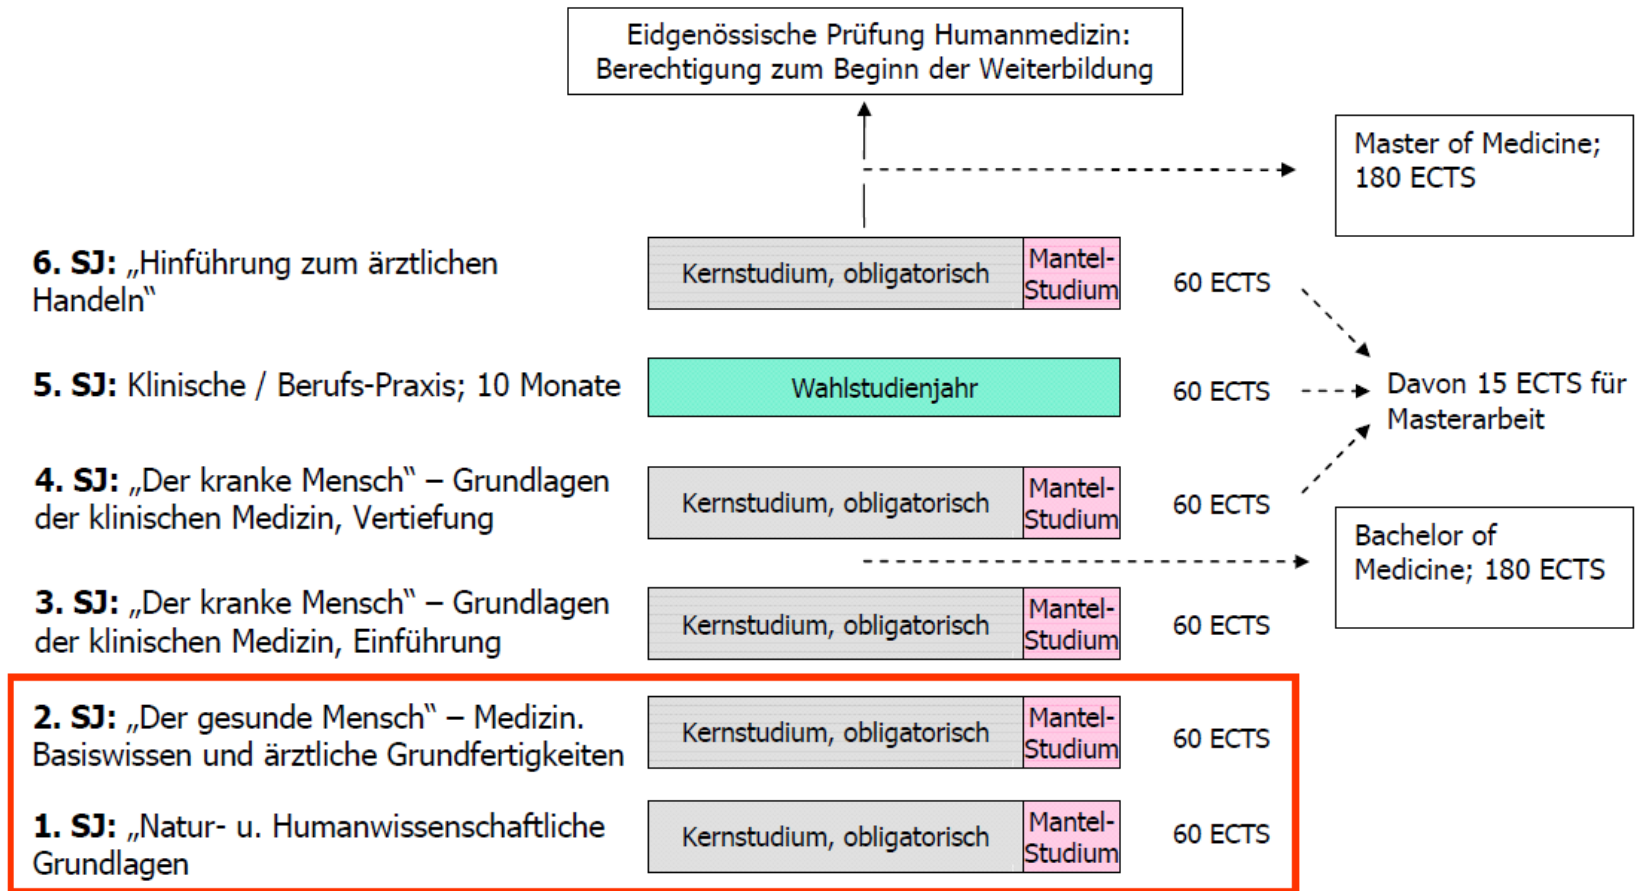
Eidgenössische Prüfung Humanmedizin: Berechtigung zum Beginn der Weiterbildung

Master of Medicine; 180 ECTS

**6. SJ:** „Hinführung zum ärztlichen Handeln"

Kernstudium, obligatorisch

Mantel-Studium

60 ECTS

**5. SJ:** Klinische / Berufs-Praxis; 10 Monate

Wahlstudienjahr

60 ECTS

Davon 15 ECTS für Masterarbeit

**4. SJ:** „Der kranke Mensch" – Grundlagen der klinischen Medizin, Vertiefung

Kernstudium, obligatorisch

Mantel-Studium

60 ECTS

Bachelor of Medicine; 180 ECTS

**3. SJ:** „Der kranke Mensch" – Grundlagen der klinischen Medizin, Einführung

Kernstudium, obligatorisch

Mantel-Studium

60 ECTS

**2. SJ:** „Der gesunde Mensch" – Medizin. Basiswissen und ärztliche Grundfertigkeiten

Kernstudium, obligatorisch

Mantel-Studium

60 ECTS

**1. SJ:** „Natur- u. Humanwissenschaftliche Grundlagen

Kernstudium, obligatorisch

Mantel-Studium

60 ECTS